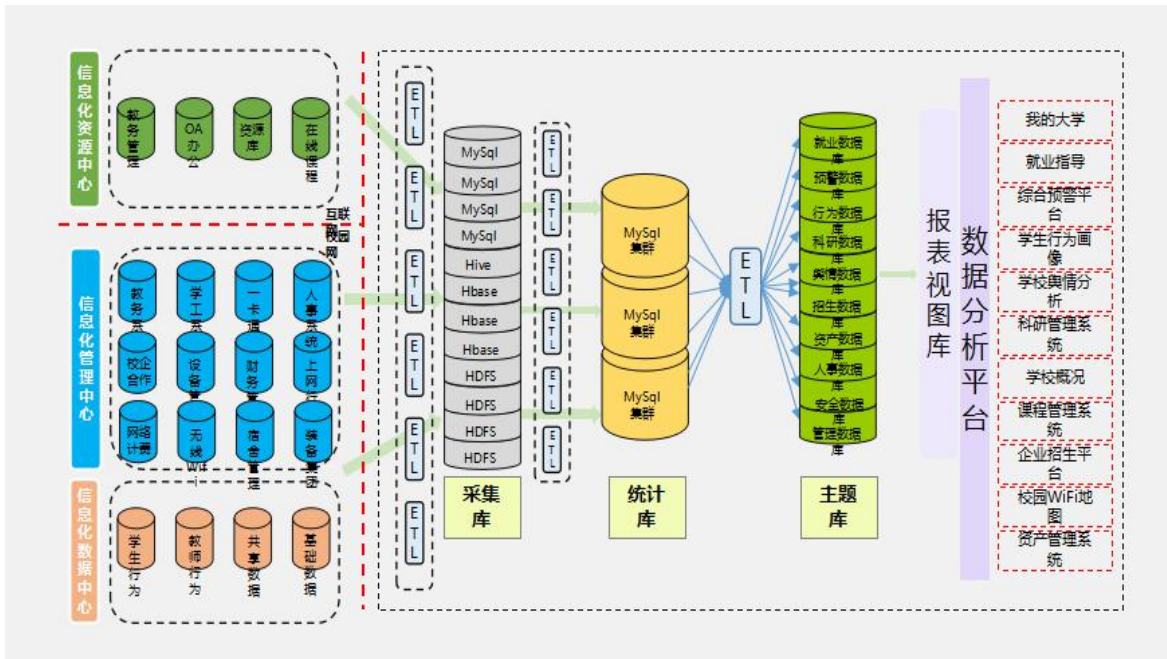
信息化资源中心

教务管理
OA办公
资源库
在线课程

互联网
校园网

信息化管理中心

教务系
学工系
一卡通
人事系统
校企合作
设备管
财务管
上网行
网络计费
无线WiFi
宿舍管理
装备系统

信息化数据中心

学生行为
教师行为
共享数据
基础数据

ETL
ETL
ETL
ETL
ETL
ETL

MySql
MySql
MySql
MySql
Hive
Hbase
Hbase
Hbase
HDFS
HDFS
HDFS
HDFS

采集库

ETL
ETL
ETL
ETL
ETL
ETL

MySql集群
MySql集群
MySql集群

统计库

ETL

就业数据库
预警数据库
行为数据库
科研数据库
舆情数据库
招生数据库
资产数据库
人事数据库
安全数据库
管理数据库

主题库

报表视图库

数据分析平台

我的大学
就业指导
综合预警平台
学生行为画像
学校舆情分析
科研管理系统
学校概况
课程管理系统
企业招生平台
校园WiFi地图
资产管理系统